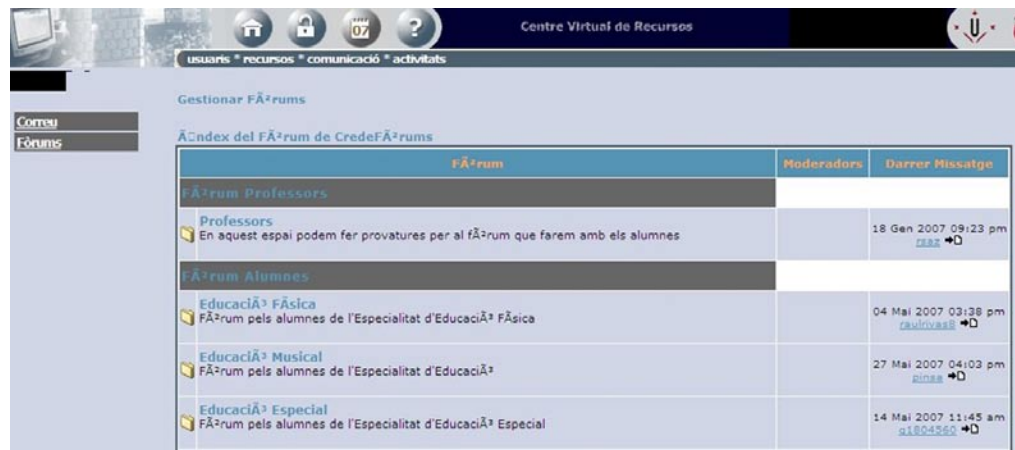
Centre Virtual de Recursos

07

usuaris * recursos * comunicació * activitats

Correu
Fòrums

Gestionar FÃ²rums

Ã­ndex del FÃ²rum de CredeFÃ²rums

| FÃ²rum | Moderadors | Darrer Missatge |
|---|---|---|
| FÃ²rum Professors | | |
| Professors<br>En aquest espai podem fer provatures per al fÃ²rum que farem amb els alumnes | | 18 Gen 2007 09:23 pm<br>rsaz |
| FÃ²rum Alumnes | | |
| EducaciÃ³ FÃsica<br>FÃ²rum pels alumnes de l'Especialitat d'EducaciÃ³ FÃsica | | 04 Mai 2007 03:38 pm<br>raulrivas8 |
| EducaciÃ³ Musical<br>FÃ²rum pels alumnes de l'Especialitat d'EducaciÃ³ | | 27 Mai 2007 04:03 pm<br>pinsa |
| EducaciÃ³ Especial<br>FÃ²rum pels alumnes de l'Especialitat d'EducaciÃ³ Especial | | 14 Mai 2007 11:45 am<br>g1804360 |